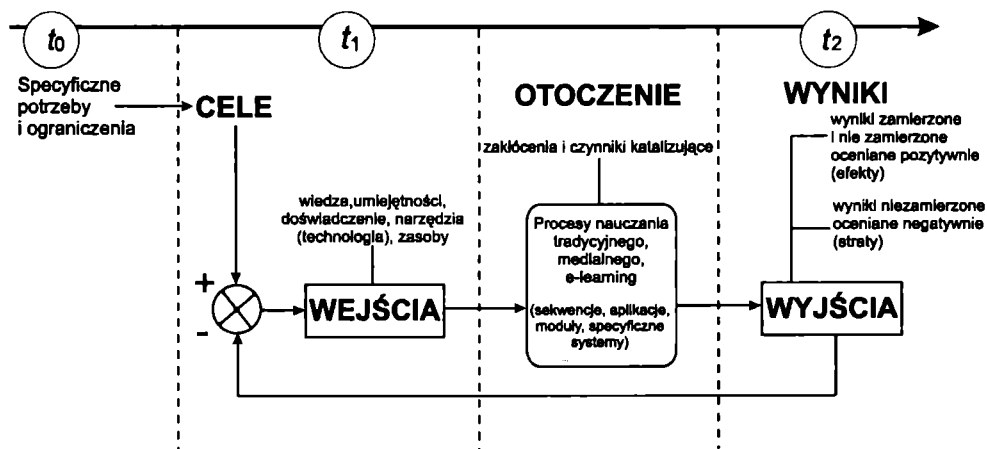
$t_0$

$t_1$

$t_2$

Specyficzne potrzeby i ograniczenia

CELE

OTOCZENIE

WYNIKI

zakłócenia i czynniki katalizujące

wyniki zamierzone i nie zamierzone oceniane pozytywnie (efekty)

wyniki niezamierzone oceniane negatywnie (straty)

wiedza,umiejętności, doświadczenie, narzędzia (technologia), zasoby

+

-

WEJŚCIA

Procesy nauczania tradycyjnego, medialnego, e-learning

(sekwencje, aplikacje, moduły, specyficzne systemy)

WYJŚCIA